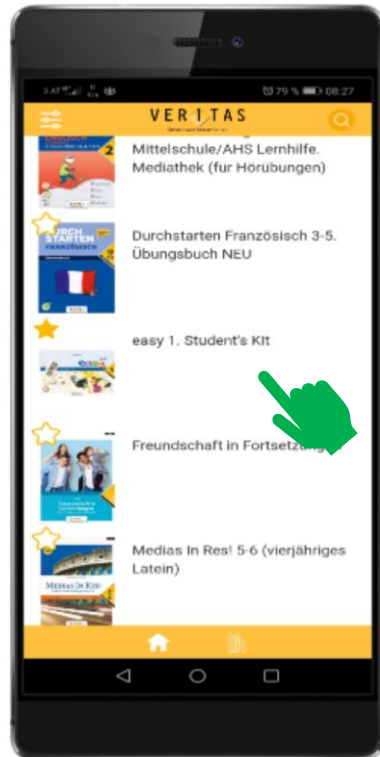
79 % 08:27

VERITAS

Mittelschule/AHS Lernhilfe. Mediathek (für Hörübungen)

DURCH STARTEN FRANZÖSISCH

Durchstarten Französisch 3-5. Übungsbuch NEU

easy 1. Student's Kit

Freundschaft in Fortsetzungen

Medias In Res! 5-6 (vierjähriges Latein)

MEDIAS IN RES!